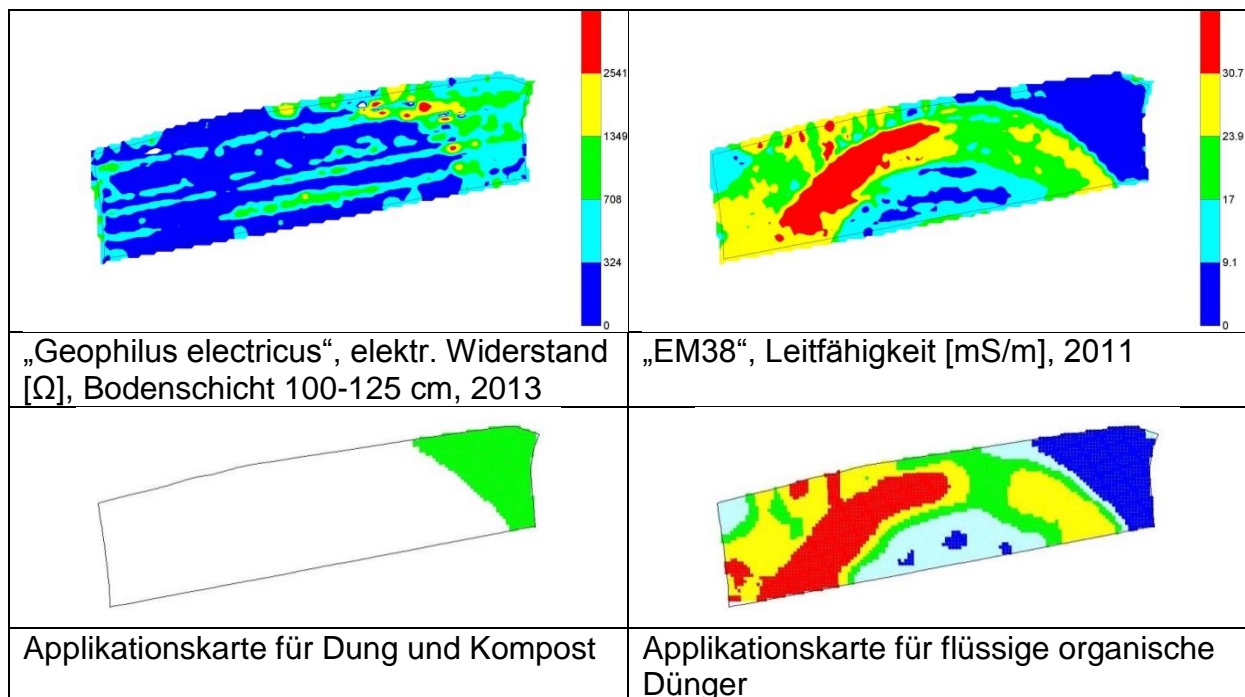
| 2541 1349 708 324 0 | 30.7 23.9 17 9.1 0 |
|---|---|
| „Geophilus electricus“, elektr. Widerstand [Ω], Bodenschicht 100-125 cm, 2013 | „EM38“, Leitfähigkeit [mS/m], 2011 |
| | |
| Applikationskarte für Dung und Kompost | Applikationskarte für flüssige organische Dünger |